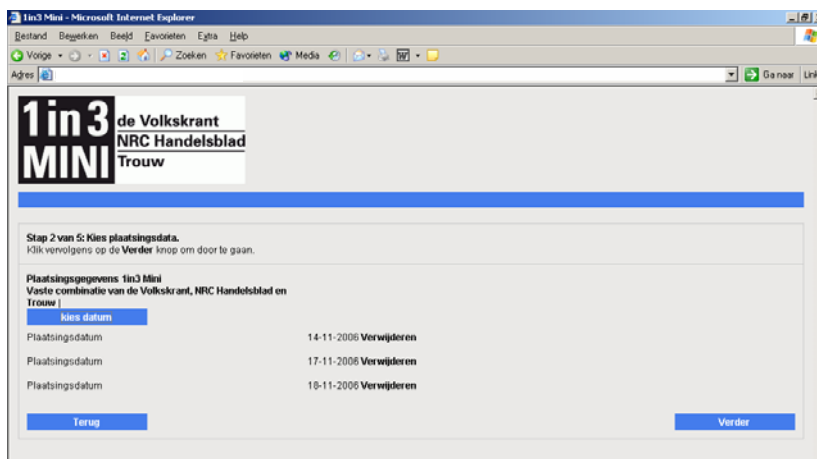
1in3 Mini - Microsoft Internet Explorer

Bestand Bewerken Beeld Favorieten Extra Help

Vorige Zoeken Favorieten Media

Adres

Ga naar Lin

1in3 MINI

de Volkskrant
NRC Handelsblad
Trouw

Stap 2 van 5: Kies plaatsingsdata.
Klik vervolgens op de Verder knop om door te gaan.

Plaatsingsgegevens 1in3 Mini
Vaste combinatie van de Volkskrant, NRC Handelsblad en Trouw |

kies datum

| Plaatsingsdatum | 14-11-2006 Verwijderen |
|---|---|
| Plaatsingsdatum | 17-11-2006 Verwijderen |
| Plaatsingsdatum | 18-11-2006 Verwijderen |

Terug

Verder